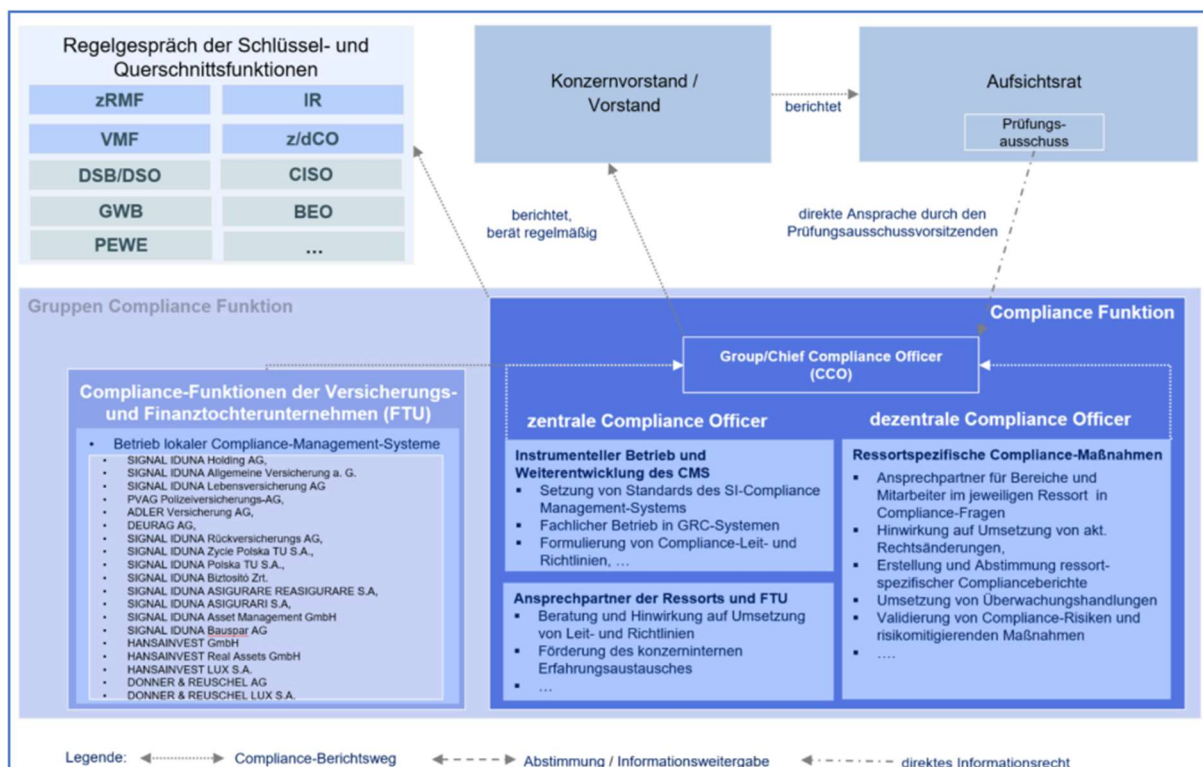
Regelgespräch der Schlüssel- und Querschnittsfunktionen

| zRMF | IR |
|---|---|
| VMF | z/dCO |
| DSB/DSO | CISO |
| GWB | BEO |
| PEWE | ... |

Konzernvorstand / Vorstand

berichtet

Aufsichtsrat

Prüfungs-ausschuss

berichtet, berät regelmäßig

direkte Ansprache durch den Prüfungsausschussvorsitzenden

Gruppen Compliance Funktion

Compliance Funktion

Group/Chief Compliance Officer (CCO)

Compliance-Funktionen der Versicherungs- und Finanztochterunternehmen (FTU)

- Betrieb lokaler Compliance-Management-Systeme
- SIGNAL IDUNA Holding AG,
- SIGNAL IDUNA Allgemeine Versicherung a. G.
- SIGNAL IDUNA Lebensversicherung AG
- PVAG Polizeiversicherungs-AG,
- ADLER Versicherung AG,
- DEURAG AG,
- SIGNAL IDUNA Rückversicherungs AG,
- SIGNAL IDUNA Zycie Polska TU S.A.,
- SIGNAL IDUNA Polska TU S.A.,
- SIGNAL IDUNA Biztosító Zrt.
- SIGNAL IDUNA ASIGURARE REASIGURARE S.A,
- SIGNAL IDUNA ASIGURARI S.A,
- SIGNAL IDUNA Asset Management GmbH
- SIGNAL IDUNA Bauspar AG
- HANSAINVEST GmbH
- HANSAINVEST Real Assets GmbH
- HANSAINVEST LUX S.A.
- DONNER & REUSCHEL AG
- DONNER & REUSCHEL LUX S.A.

zentrale Compliance Officer

Instrumenteller Betrieb und Weiterentwicklung des CMS
- Setzung von Standards des SI-Compliance Management-Systems
- Fachlicher Betrieb in GRC-Systemen
- Formulierung von Compliance-Leit- und Richtlinien, …

Ansprechpartner der Ressorts und FTU
- Beratung und Hinwirkung auf Umsetzung von Leit- und Richtlinien
- Förderung des konzerninternen Erfahrungsaustausches
- …

dezentrale Compliance Officer

Ressortspezifische Compliance-Maßnahmen
- Ansprechpartner für Bereiche und Mitarbeiter im jeweiligen Ressort in Compliance-Fragen
- Hinwirkung auf Umsetzung von akt. Rechtsänderungen,
- Erstellung und Abstimmung ressortspezifischer Complianceberichte
- Umsetzung von Überwachungshandlungen
- Validierung von Compliance-Risiken und risikomitigierenden Maßnahmen
- ….

Legende: Compliance-Berichtsweg Abstimmung / Informationsweitergabe direktes Informationsrecht